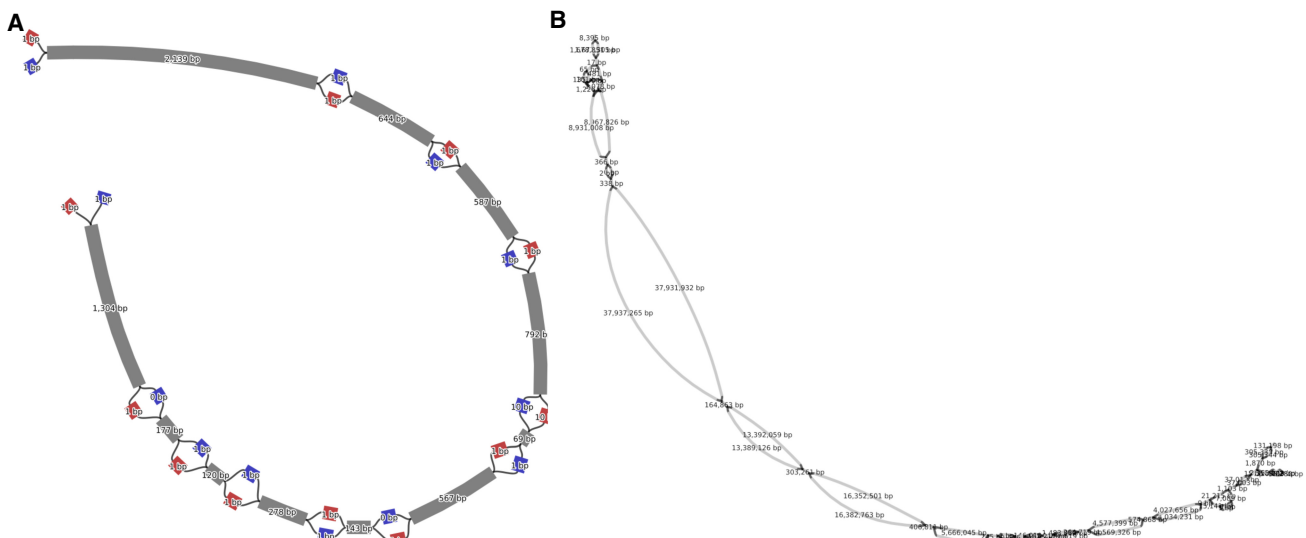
A

1 bp
1 bp
2,139 bp
1 bp
1 bp
644 bp
1 bp
1 bp
587 bp
1 bp
1 bp
1 bp
1 bp
1,304 bp
792 bp
0 bp
1 bp
177 bp
1 bp
1 bp
120 bp
1 bp
1 bp
278 bp
1 bp
1 bp
143 bp
0 bp
567 bp
1 bp
1 bp
69 bp
10 bp
10

B

8,395 bp
17 bp
1,281 bp
8,367,826 bp
8,931,008 bp
366 bp
2 bp
338 bp
37,931,932 bp
37,937,265 bp
164,863 bp
13,392,059 bp
13,389,126 bp
303,201 bp
16,352,501 bp
16,382,763 bp
408,818 bp
5,666,045 bp
4,577,399 bp
4,569,326 bp
4,027,656 bp
4,034,231 bp
21,315 bp
1,105 bp
1,820 bp
131,198 bp